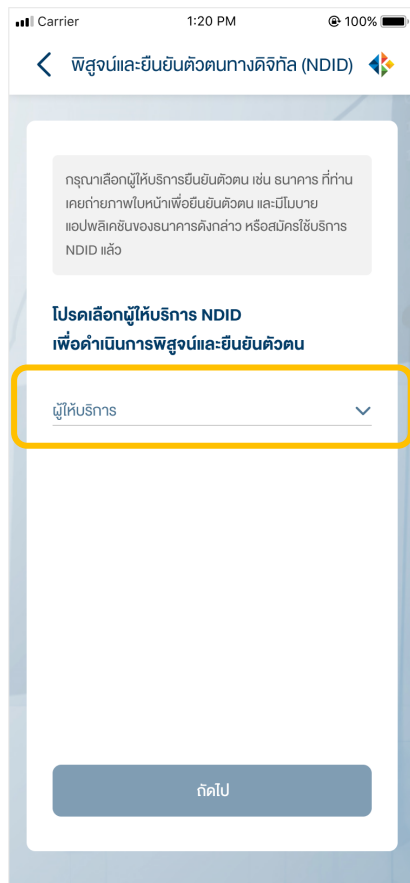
Carrier 1:20 PM 100%

พิสูจน์และยืนยันตัวตนทางดิจิทัล (NDID)

กรุณาเลือกผู้ให้บริการยืนยันตัวตน เช่น ธนาคาร ที่ท่านเคยถ่ายภาพใบหน้าเพื่อยืนยันตัวตน และมีโมบายแอปพลิเคชันของธนาคารดังกล่าว หรือสมัครใช้บริการ NDID แล้ว

โปรดเลือกผู้ให้บริการ NDID เพื่อดำเนินการพิสูจน์และยืนยันตัวตน

ผู้ให้บริการ

ถัดไป